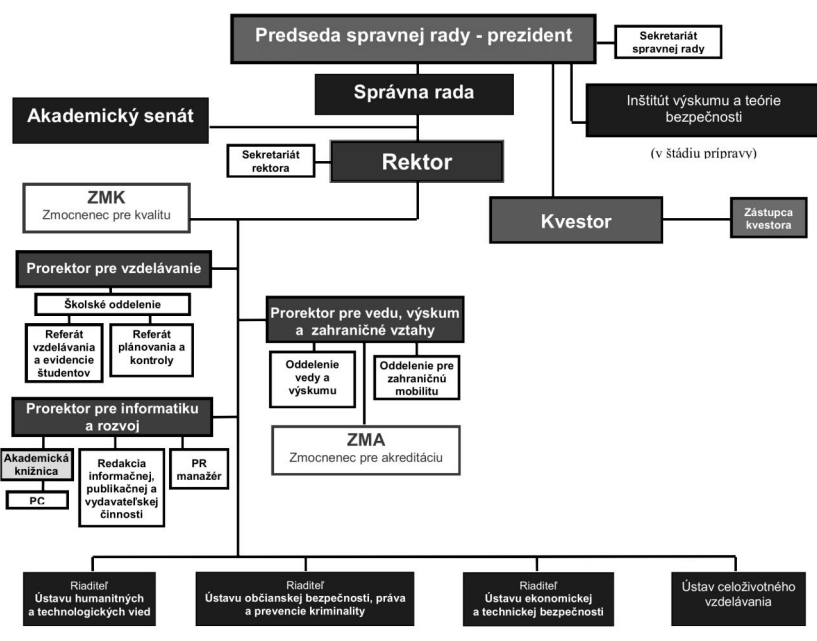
Predseda spravnej rady - prezident

Sekretariát spravnej rady

Správna rada

Akademický senát

Inštitút výskumu a teórie bezpečnosti

(v štádiu prípravy)

Sekretariát rektora

Rektor

ZMK
Zmocnenec pre kvalitu

Kvestor

Zástupca kvestora

Prorektor pre vzdelávanie

Školské oddelenie

Referát vzdelávania a evidencie študentov

Referát plánovania a kontroly

Prorektor pre vedu, výskum a zahraničné vztahy

Oddelenie vedy a výskumu

Oddelenie pre zahraničnú mobilitu

Prorektor pre informatiku a rozvoj

Akademická knižnica

PC

Redakcia informačnej, publikačnej a vydavateľskej činnosti

PR manažér

ZMA
Zmocnenec pre akreditáciu

Riaditeľ
Ústavu humanitných a technologických vied

Riaditeľ
Ústavu občianskej bezpečnosti, práva a prevencie kriminality

Riaditeľ
Ústavu ekonomickej a technickej bezpečnosti

Ústav celoživotného vzdelávania